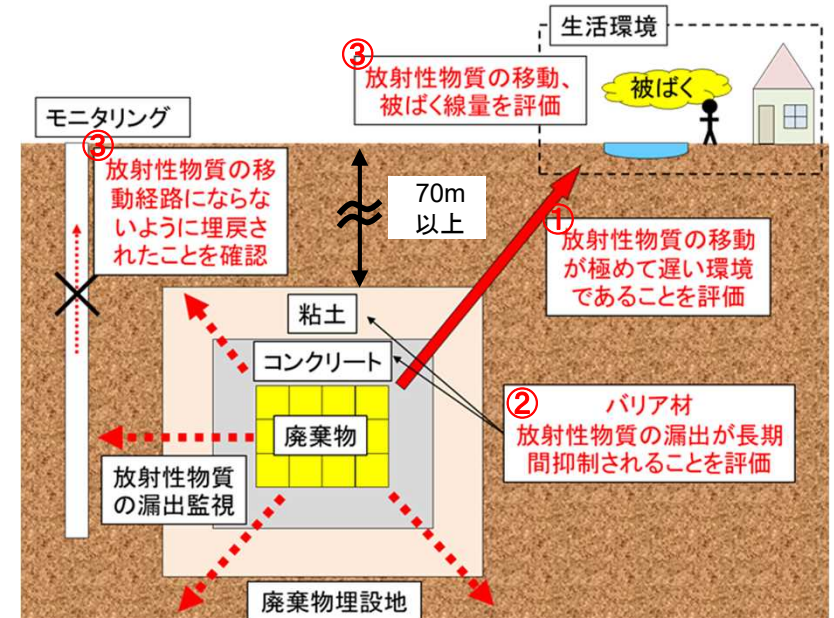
生活環境

③
放射性物質の移動、被ばく線量を評価

被ばく

モニタリング

③
放射性物質の移動経路にならないように埋戻されたことを確認

70m以上

①
放射性物質の移動が極めて遅い環境であることを評価

粘土

コンクリート

廃棄物

②
バリア材
放射性物質の漏出が長期間抑制されることを評価

放射性物質の漏出監視

廃棄物埋設地